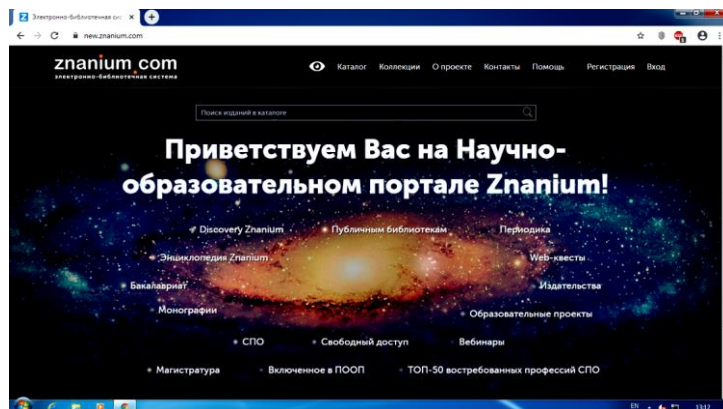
Z Электронно-библиотечная си ×

new.znanium.com

znanium.com
электронно-библиотечная система

Каталог Коллекции О проекте Контакты Помощь Регистрация Вход

Поиск изданий в каталоге

Приветствуем Вас на Научно-образовательном портале Znanium!

Discovery Znanium
Публичным библиотекам
Периодика
Энциклопедия Znanium
Web-квесты
Бакалавриат
Издательства
Монографии
Образовательные проекты
СПО
Свободный доступ
Вебинары
Магистратура
Включенное в ПООП
ТОП-50 востребованных профессий СПО

EN 13:12